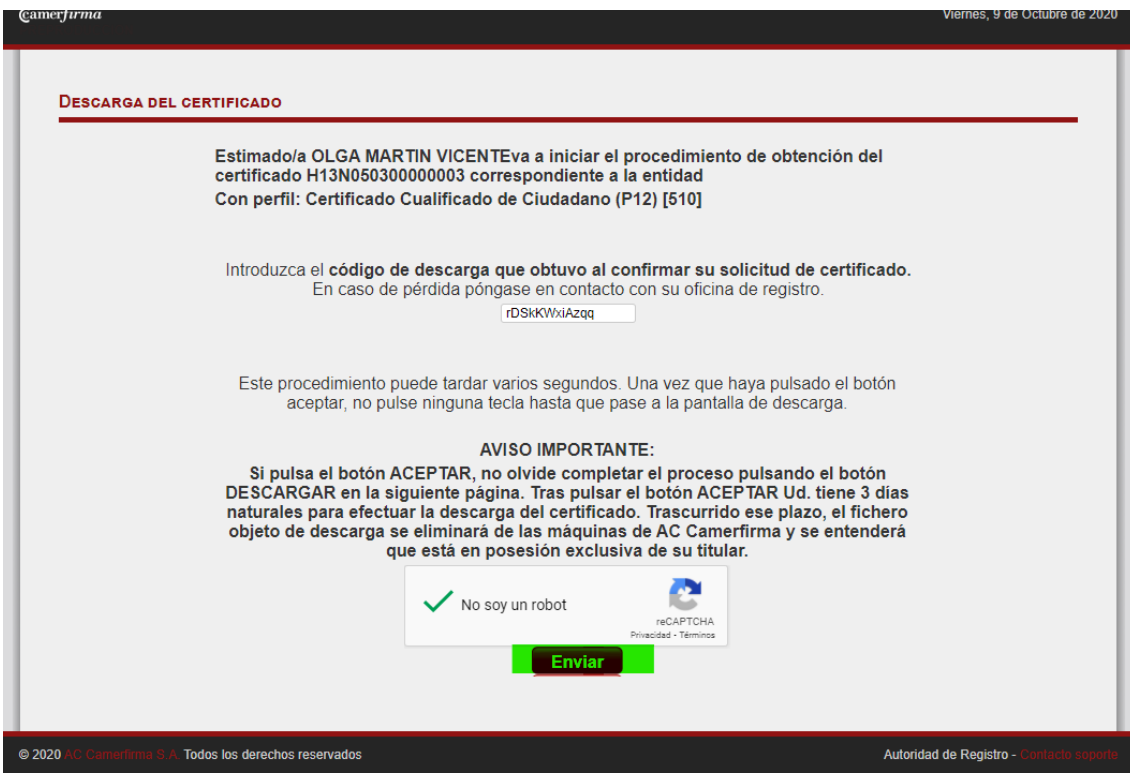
Camerfirma

Viernes, 9 de Octubre de 2020

DESCARGA DEL CERTIFICADO

Estimado/a OLGA MARTIN VICENTEva a iniciar el procedimiento de obtención del certificado H13N050300000003 correspondiente a la entidad
Con perfil: Certificado Cualificado de Ciudadano (P12) [510]

Introduzca el código de descarga que obtuvo al confirmar su solicitud de certificado.
En caso de pérdida póngase en contacto con su oficina de registro.

rDSkKWxiAzqq

Este procedimiento puede tardar varios segundos. Una vez que haya pulsado el botón aceptar, no pulse ninguna tecla hasta que pase a la pantalla de descarga.

AVISO IMPORTANTE:
Si pulsa el botón ACEPTAR, no olvide completar el proceso pulsando el botón DESCARGAR en la siguiente página. Tras pulsar el botón ACEPTAR Ud. tiene 3 días naturales para efectuar la descarga del certificado. Trascurrido ese plazo, el fichero objeto de descarga se eliminará de las máquinas de AC Camerfirma y se entenderá que está en posesión exclusiva de su titular.

No soy un robot
reCAPTCHA
Privacidad - Términos

Enviar

© 2020 AC Camerfirma S.A. Todos los derechos reservados

Autoridad de Registro - Contacto soporte